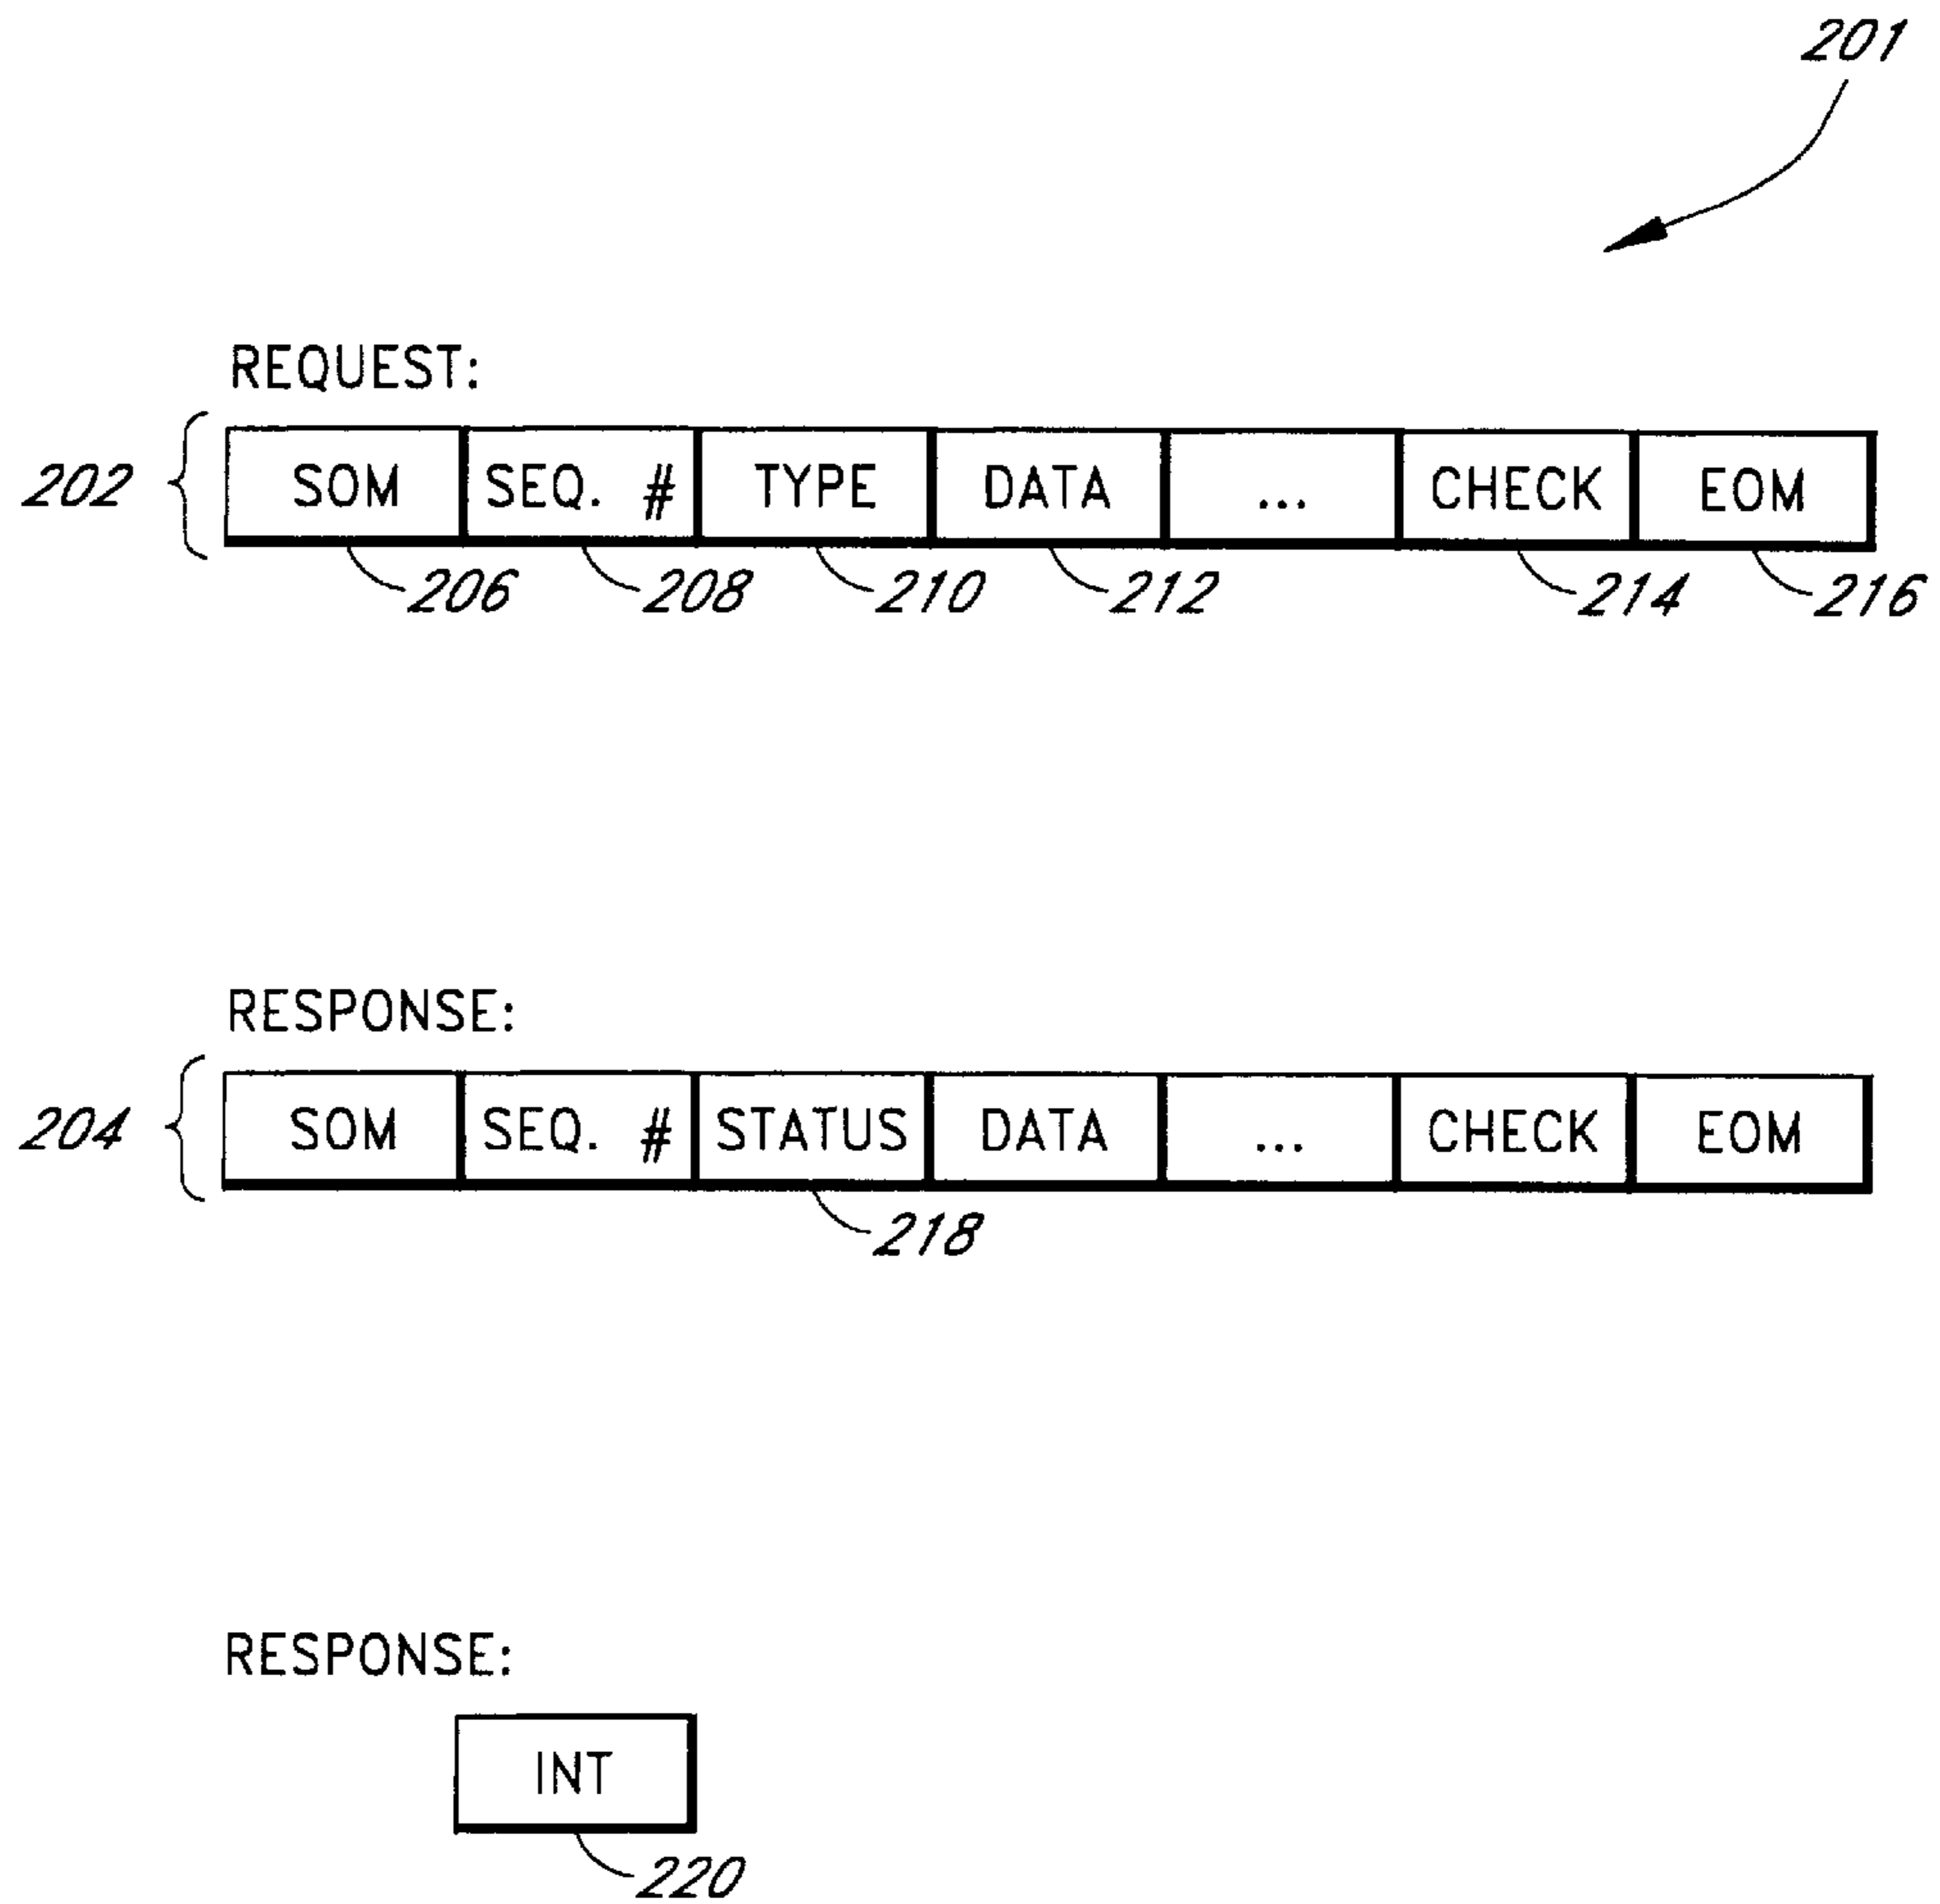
201

REQUEST:

202

| SOM | SEQ. # | TYPE | DATA | ... | CHECK | EOM |
|---|---|---|---|---|---|---|

206 208 210 212 214 216

RESPONSE:

204

| SOM | SEQ. # | STATUS | DATA | ... | CHECK | EOM |
|---|---|---|---|---|---|---|

218

RESPONSE:

INT

220